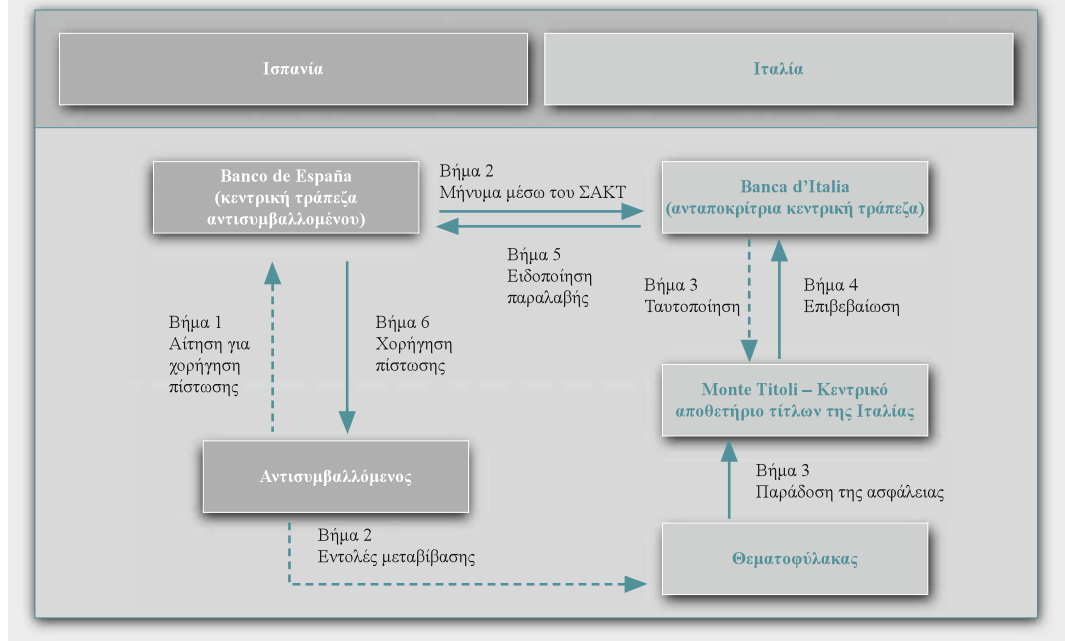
Ισπανία

Ιταλία

Banco de España
(κεντρική τράπεζα αντισυμβαλλομένου)

Βήμα 2
Μήνυμα μέσω του ΣΑΚΤ

Banca d'Italia
(ανταποκρίτρια κεντρική τράπεζα)

Βήμα 5
Ειδοποίηση παραλαβής

Βήμα 3
Ταυτοποίηση

Βήμα 4
Επιβεβαίωση

Βήμα 1
Αίτηση για χορήγηση πίστωσης

Βήμα 6
Χορήγηση πίστωσης

Monte Titoli – Κεντρικό αποθετήριο τίτλων της Ιταλίας

Αντισυμβαλλόμενος

Βήμα 3
Παράδοση της ασφάλειας

Βήμα 2
Εντολές μεταβίβασης

Θεματοφύλακας